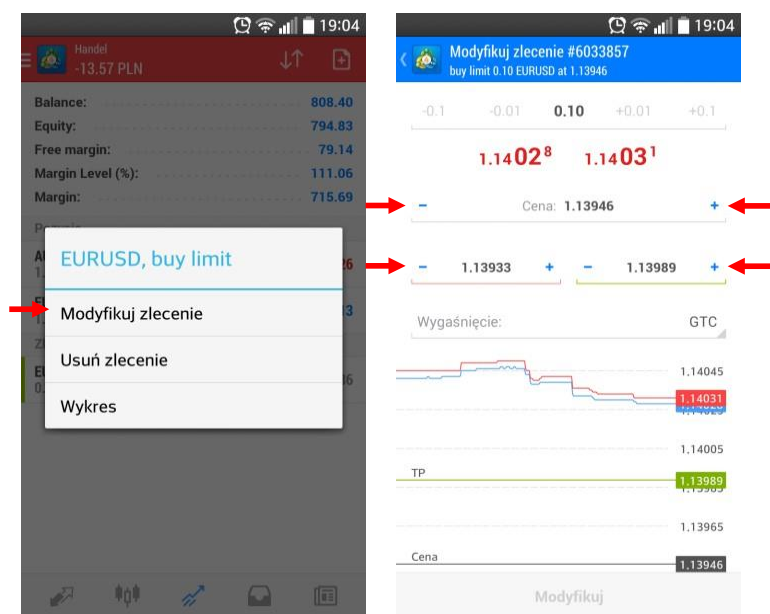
19:04
Handel
-13.57 PLN
Balance: 808.40
Equity: 794.83
Free margin: 79.14
Margin Level (%): 111.06
Margin: 715.69
EURUSD, buy limit
Modyfikuj zlecenie
Usuń zlecenie
Wykres

19:04
Modyfikuj zlecenie #6033857
buy limit 0.10 EURUSD at 1.13946
-0.1 -0.01 0.10 +0.01 +0.1
1.14028 1.14031
– Cena: 1.13946 +
– 1.13933 + – 1.13989 +
Wygaśnięcie: GTC
1.14045
1.14031
1.14005
TP
1.13989
1.13965
Cena
1.13946
Modyfikuj